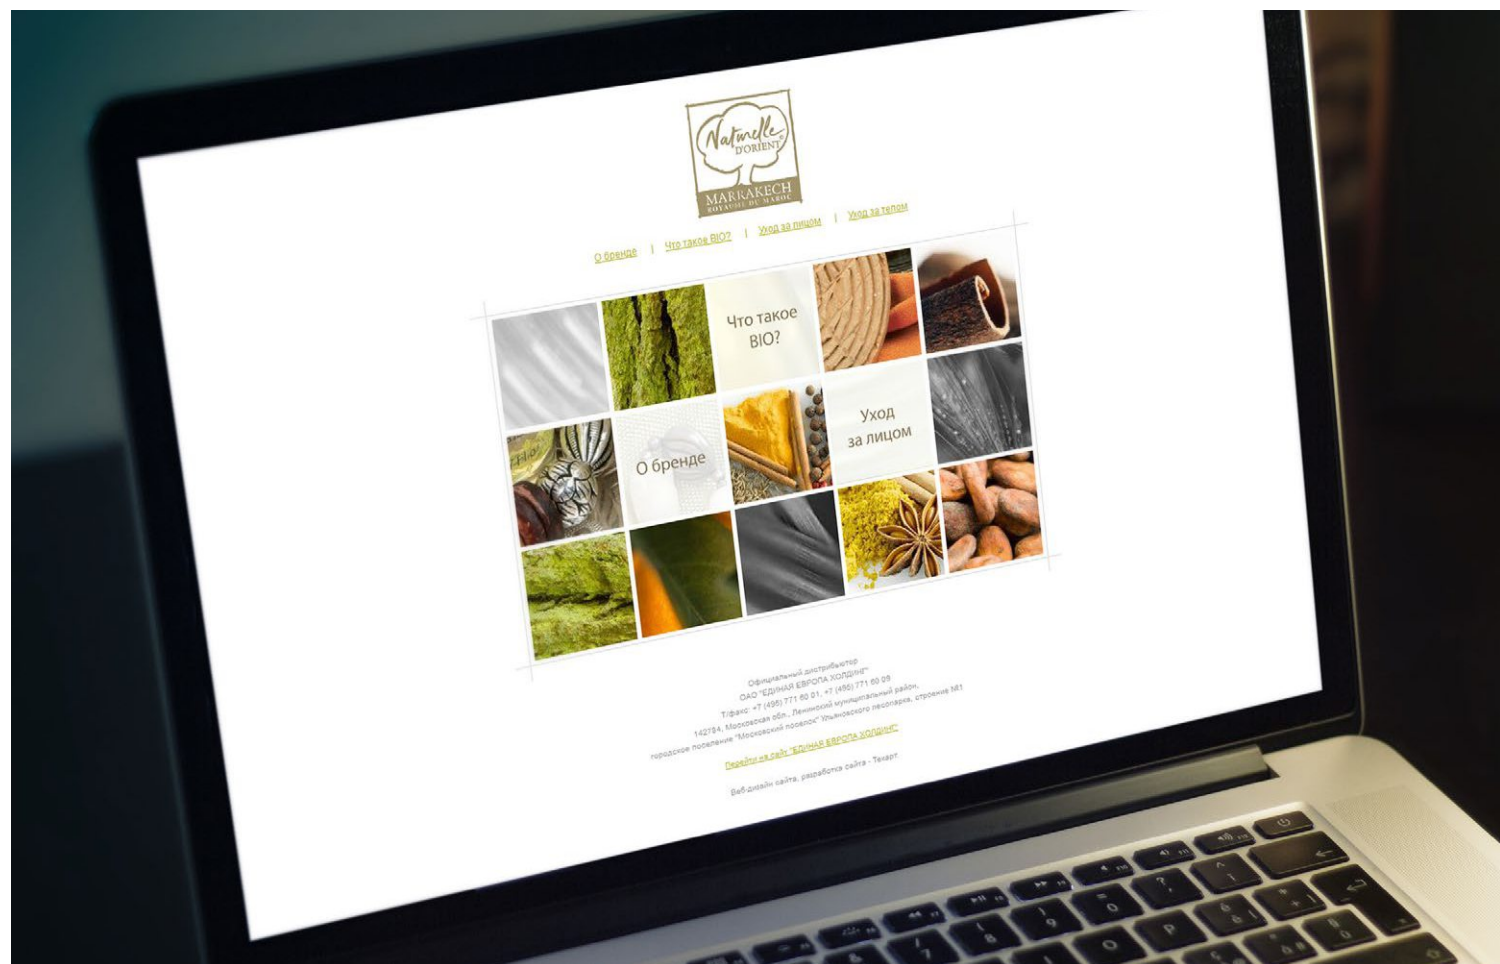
Naturelle D'ORIENT
MARRAKECH
BOTANIQUE DU MAROC

О бренде | Что такое BIO? | Уход за лицом | Уход за телом

Что такое BIO?

О бренде

Уход за лицом

Официальный дистрибьютор
ОАО "ЕДИНАЯ ЕВРОПА ХОЛДИНГ"
Т/факс: +7 (495) 771 60 01, +7 (495) 771 60 09
142784, Московская обл., Ленинский муниципальный район,
городское поселение "Московский поселок" Ульяновского лесопарка, строение №1

Перейти на сайт "ЕДИНАЯ ЕВРОПА ХОЛДИНГ"

Веб-дизайн сайта, разработка сайта - Техарт